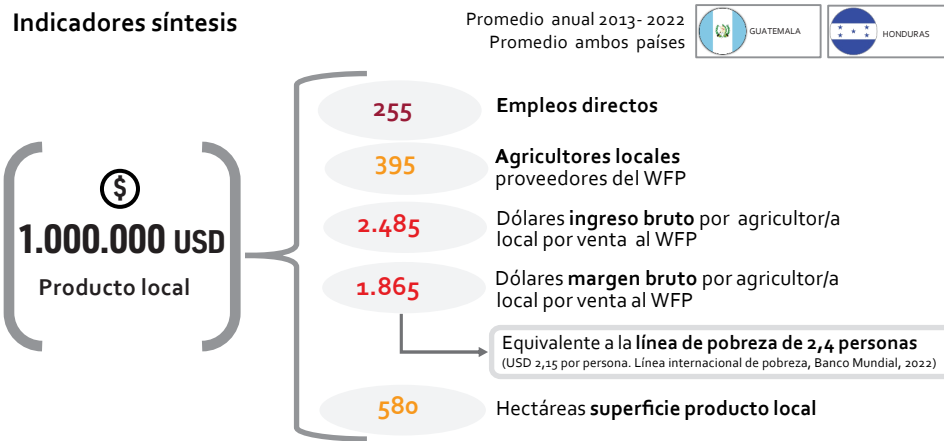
Indicadores síntesis

Promedio anual 2013- 2022
Promedio ambos países

GUATEMALA

HONDURAS

$

1.000.000 USD

Producto local

255 Empleos directos

395 Agricultores locales proveedores del WFP

2.485 Dólares ingreso bruto por agricultor/a local por venta al WFP

1.865 Dólares margen bruto por agricultor/a local por venta al WFP

Equivalente a la línea de pobreza de 2,4 personas
(USD 2,15 por persona. Línea internacional de pobreza, Banco Mundial, 2022)

580 Hectáreas superficie producto local